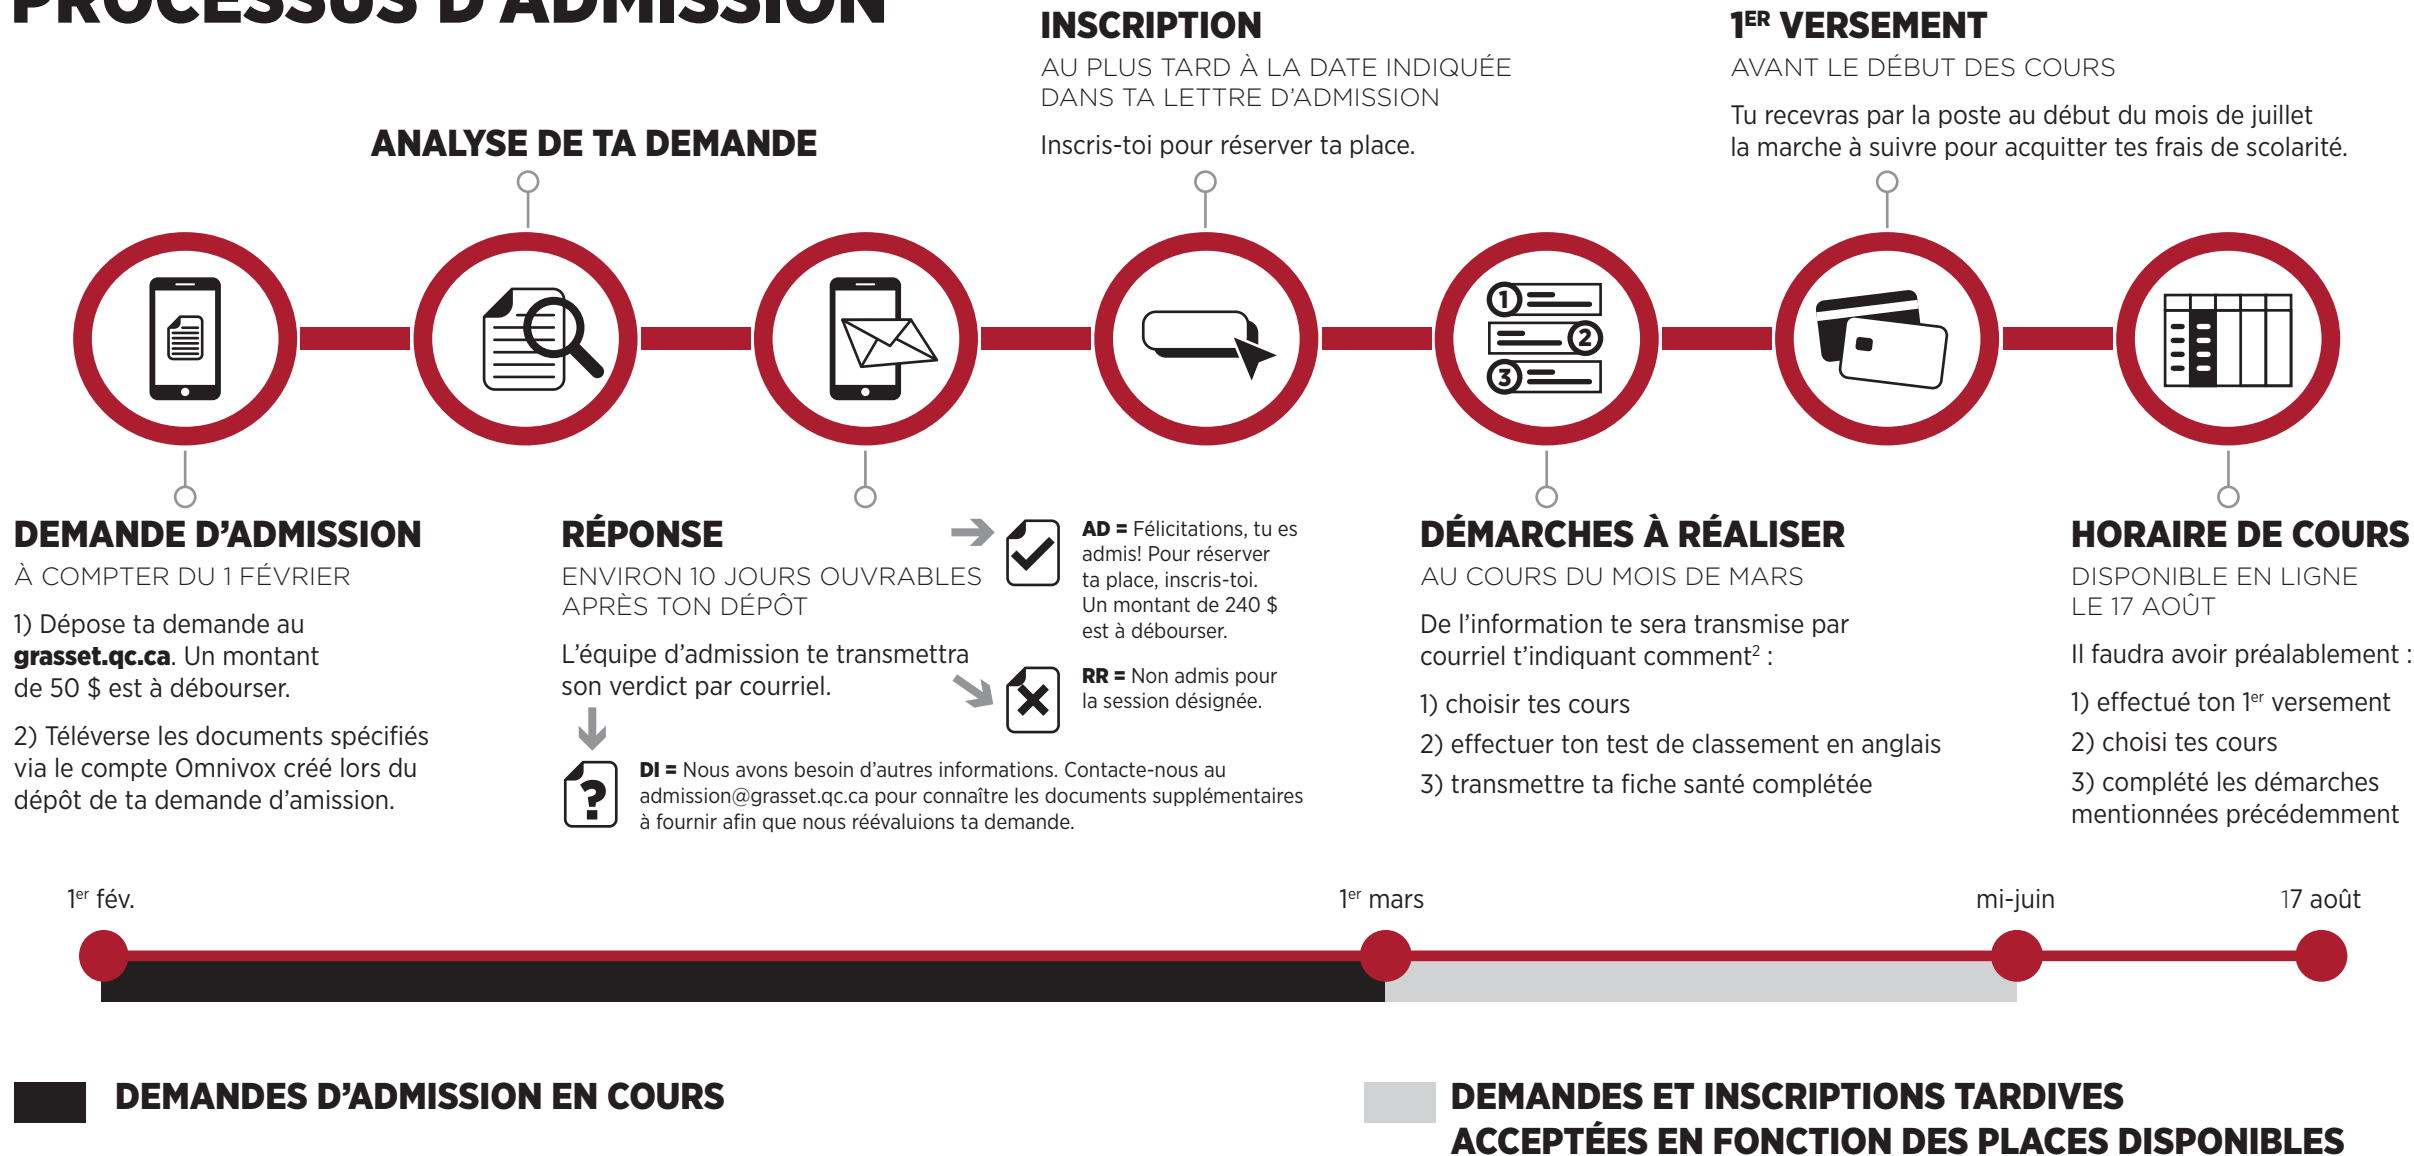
PROCESSUS D'ADMISSION

ANALYSE DE TA DEMANDE

INSCRIPTION
AU PLUS TARD À LA DATE INDIQUÉE DANS TA LETTRE D'ADMISSION
Inscris-toi pour réserver ta place.

1ER VERSEMENT
AVANT LE DÉBUT DES COURS
Tu recevras par la poste au début du mois de juillet la marche à suivre pour acquitter tes frais de scolarité.

DEMANDE D'ADMISSION
À COMPTER DU 1 FÉVRIER
1) Dépose ta demande au **grasset.qc.ca**. Un montant de 50 $ est à débourser.
2) Téléverse les documents spécifiés via le compte Omnivox créé lors du dépôt de ta demande d'amission.

RÉPONSE
ENVIRON 10 JOURS OUVRABLES APRÈS TON DÉPÔT
L'équipe d'admission te transmettra son verdict par courriel.

**AD =** Félicitations, tu es admis! Pour réserver ta place, inscris-toi. Un montant de 240 $ est à débourser.

**RR =** Non admis pour la session désignée.

**DI =** Nous avons besoin d'autres informations. Contacte-nous au admission@grasset.qc.ca pour connaître les documents supplémentaires à fournir afin que nous réévaluions ta demande.

DÉMARCHES À RÉALISER
AU COURS DU MOIS DE MARS
De l'information te sera transmise par courriel t'indiquant comment$^2$ :
1) choisir tes cours
2) effectuer ton test de classement en anglais
3) transmettre ta fiche santé complétée

HORAIRE DE COURS
DISPONIBLE EN LIGNE LE 17 AOÛT
Il faudra avoir préalablement :
1) effectué ton 1er versement
2) choisi tes cours
3) complété les démarches mentionnées précédemment

1er fév.
1er mars
mi-juin
17 août

DEMANDES D'ADMISSION EN COURS

DEMANDES ET INSCRIPTIONS TARDIVES ACCEPTÉES EN FONCTION DES PLACES DISPONIBLES